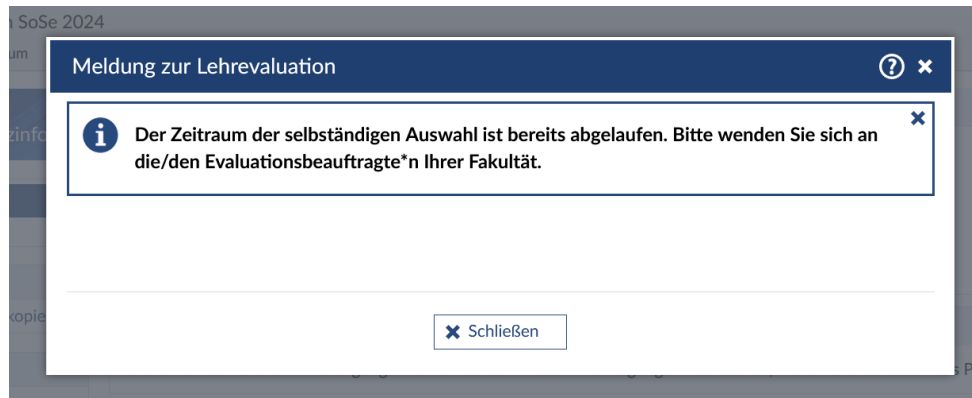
n SoSe 2024

um

zinfo

kopie

Meldung zur Lehrevaluation

Der Zeitraum der selbständigen Auswahl ist bereits abgelaufen. Bitte wenden Sie sich an die/den Evaluationsbeauftragte*n Ihrer Fakultät.

Schließen